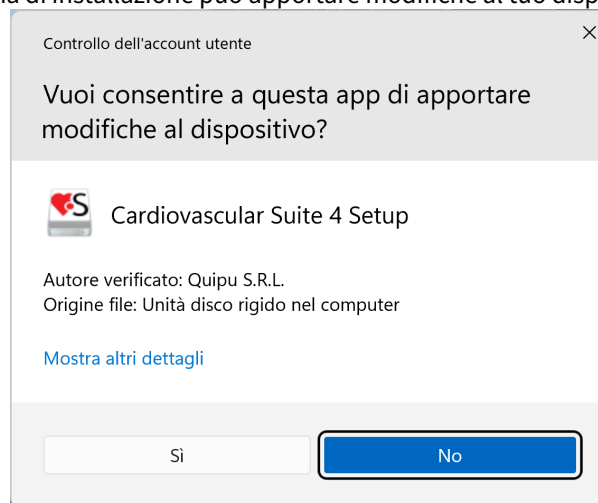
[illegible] di installazione può apportare modifiche al tuo disp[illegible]

Controllo dell'account utente

×

Vuoi consentire a questa app di apportare modifiche al dispositivo?

Cardiovascular Suite 4 Setup

Autore verificato: Quipu S.R.L.
Origine file: Unità disco rigido nel computer

Mostra altri dettagli

Sì

No